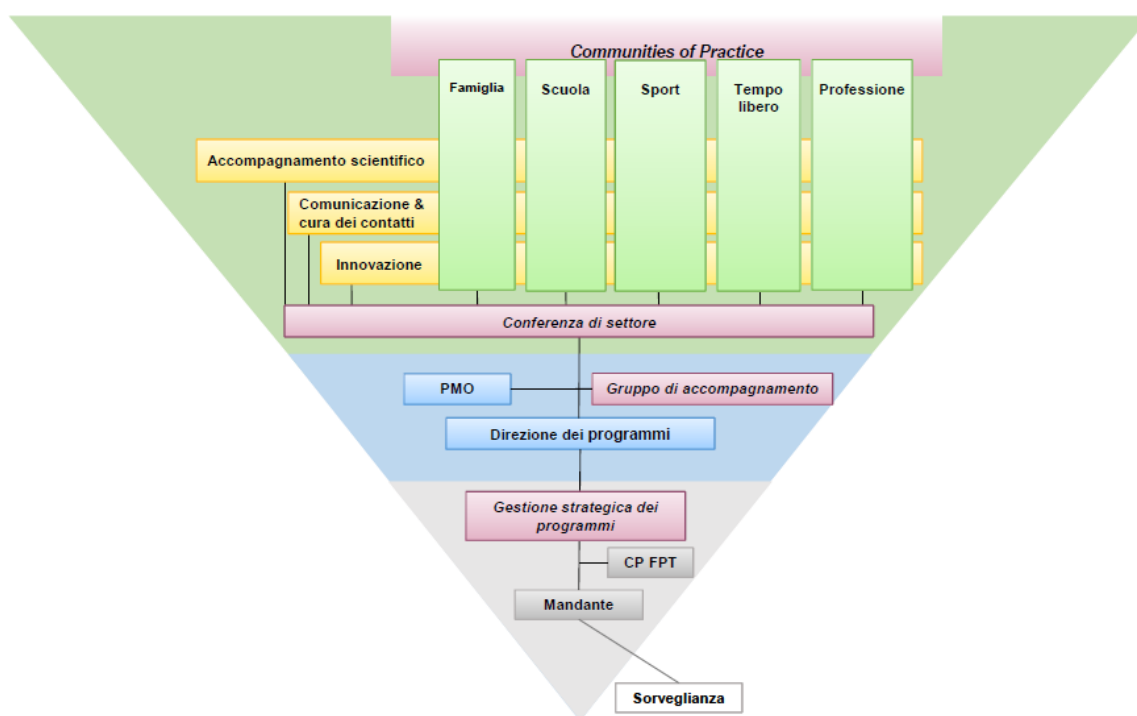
Communities of Practice

Famiglia

Scuola

Sport

Tempo libero

Professione

Accompagnamento scientifico

Comunicazione & cura dei contatti

Innovazione

Conferenza di settore

PMO

Gruppo di accompagnamento

Direzione dei programmi

Gestione strategica dei programmi

CP FPT

Mandante

Sorveglianza